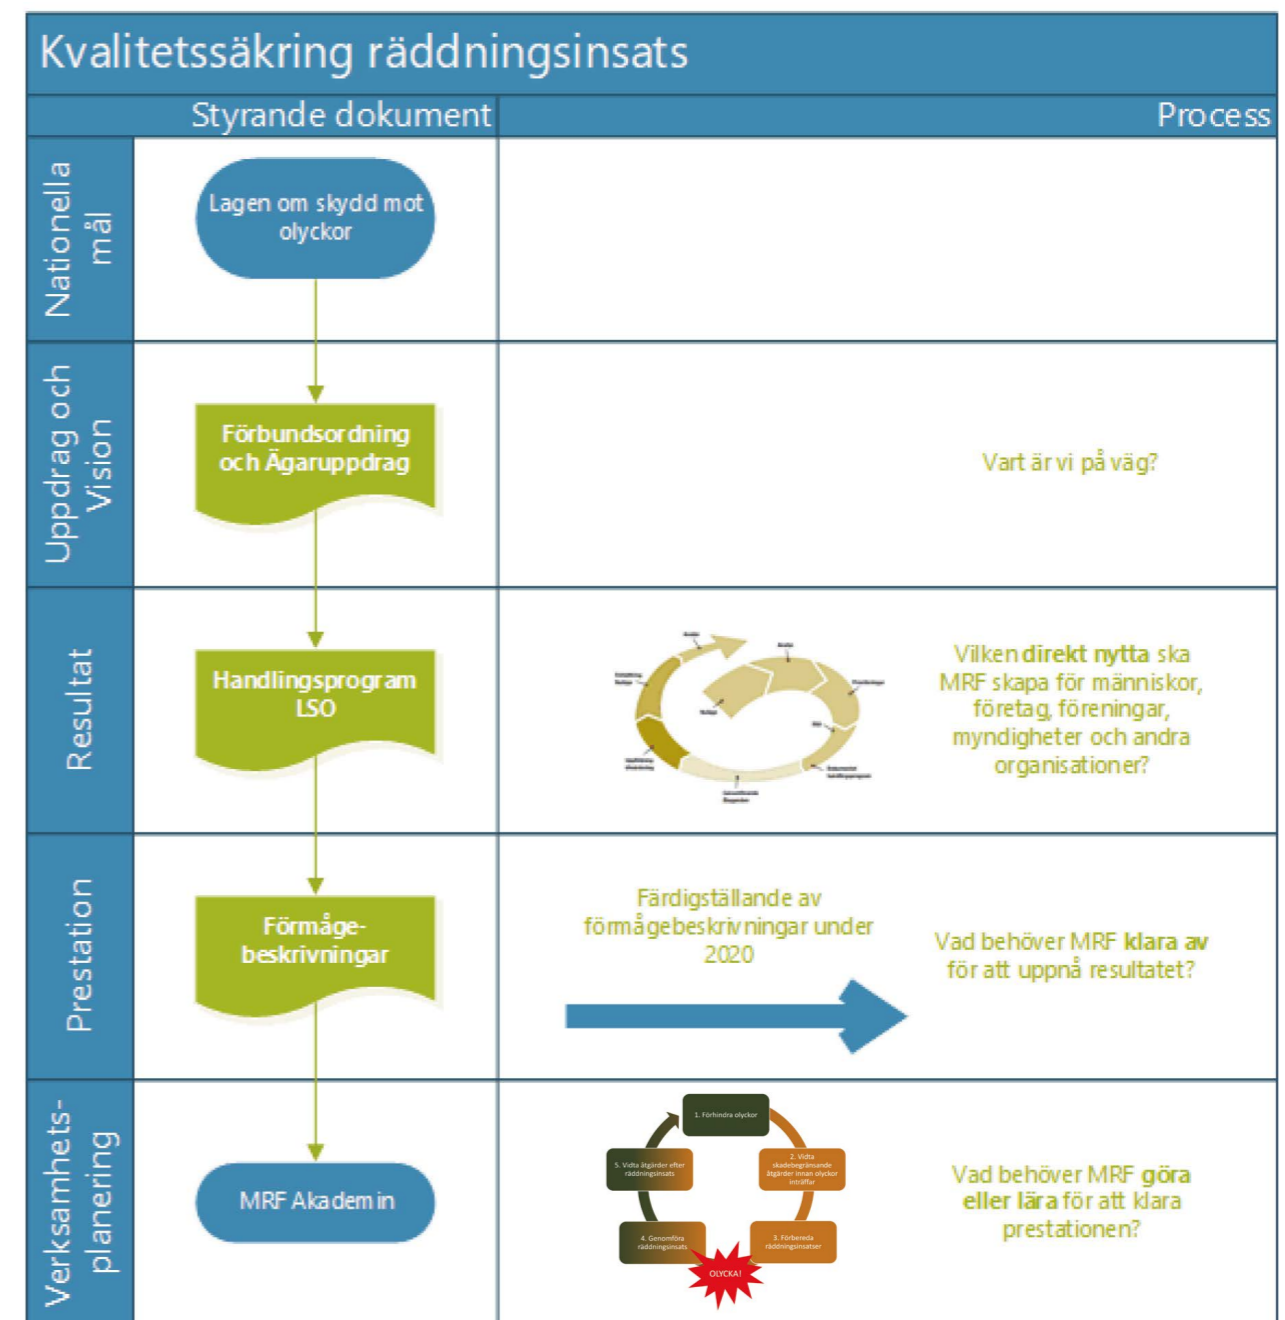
Kvalitetssäkring räddningsinsats

| | Styrande dokument | Process |
|---|---|---|
| Nationella mål | Lagen om skydd mot olyckor | |
| Uppdrag och Vision | Förbundsordning och Ägaruppdrag | Vart är vi på väg? |
| Resultat | Handlingsprogram LSO | Vilken direkt nytta ska MRF skapa för människor, företag, föreningar, myndigheter och andra organisationer? |
| Prestation | Förmåge-beskrivningar | Färdigställande av förmågebeskrivningar under 2020 — Vad behöver MRF klara av för att uppnå resultatet? |
| Verksamhets-planering | MRF Akademin | 1. Förhindra olyckor, 2. Vidta skadebegränsande åtgärder innan olyckor inträffar, 3. Förbereda räddningsinsatser, OLYCKA!, 4. Genomföra räddningsinsats, 5. Vidta åtgärder efter räddningsinsats — Vad behöver MRF göra eller lära för att klara prestationen? |